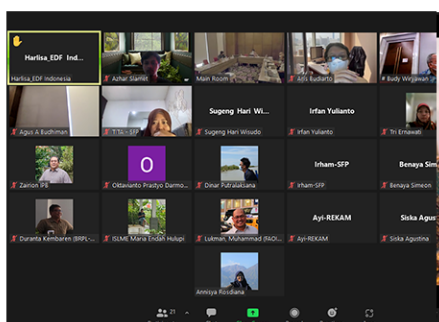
Harlisa_EDF Ind...
Harlisa_EDF Indonesia
Azhar Slamet
Main Room
Anis Budiarto
Budy Wirjawan
Agus A Budhiman
T.Tu - SFP
Sugeng Hari Wi...
Sugeng Hari Wisudo
Irfan Yulianto
Irfan Yulianto
Tri Ernawati
Zairion IPB
O
Oktavianto Prastyo Darmo...
Dinar Putralaksana
Irham-SFP
Irham-SFP
Benaya Sim...
Benaya Simeon
Duranta Kembaren (BRPL-...
ISLME Maria Endah Hulupi
Lukman, Muhammad (FAO)
Ayi-REKAM
Ayi-REKAM
Siska Agus...
Siska Agustina
Annisya Rosdiana
21